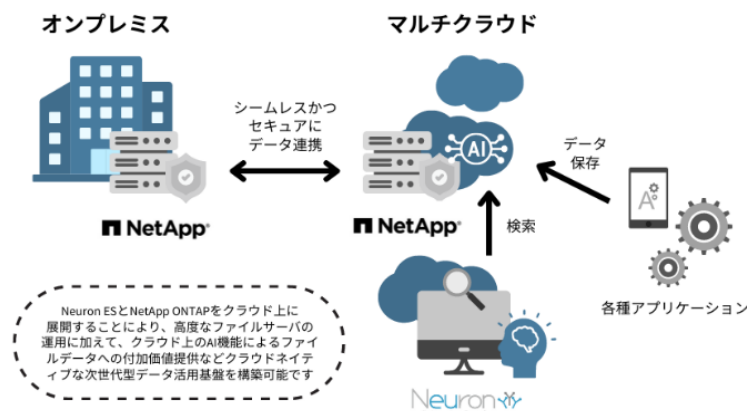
オンプレミス

マルチクラウド

シームレスかつセキュアにデータ連携

NetApp

AI

NetApp

データ保存

検索

各種アプリケーション

Neuron ESとNetApp ONTAPをクラウド上に展開することにより、高度なファイルサーバの運用に加えて、クラウド上のAI機能によるファイルデータへの付加価値提供などクラウドネイティブな次世代型データ活用基盤を構築可能です

Neuron